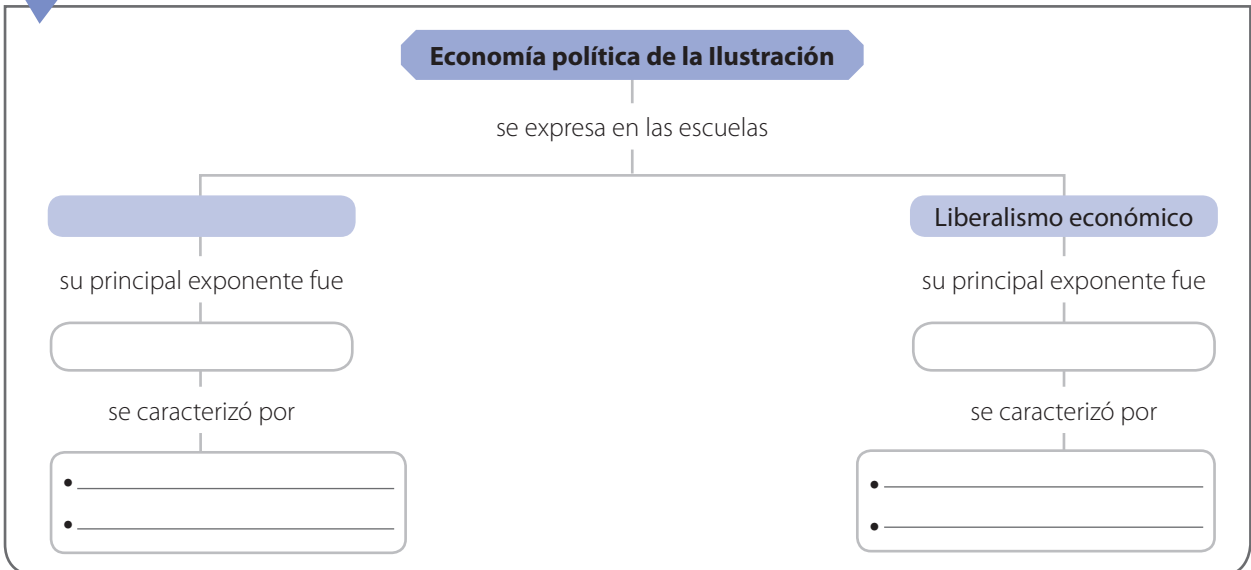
**Economía política de la Ilustración**

se expresa en las escuelas

Liberalismo económico

su principal exponente fue

se caracterizó por

• ______________________________

• ______________________________

su principal exponente fue

se caracterizó por

• ______________________________

• ______________________________